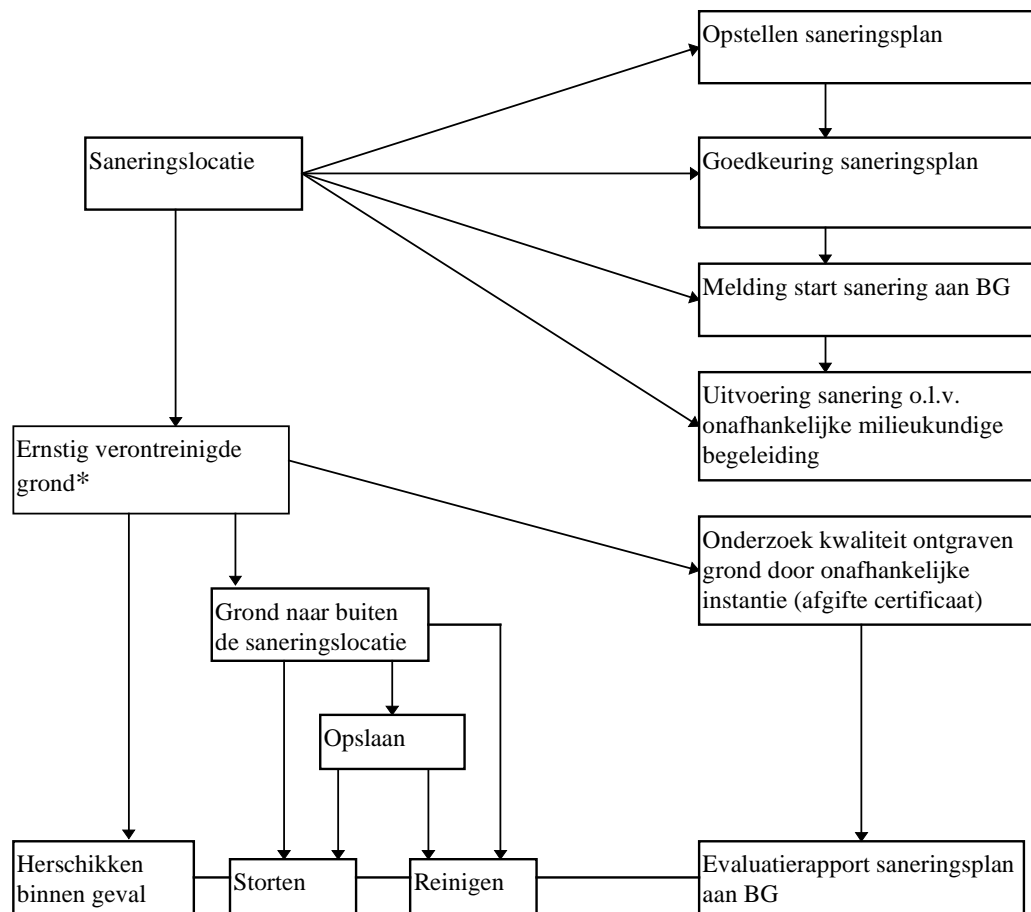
Saneringslocatie

Opstellen saneringsplan

Goedkeuring saneringsplan

Melding start sanering aan BG

Uitvoering sanering o.l.v. onafhankelijke milieukundige begeleiding

Ernstig verontreinigde grond*

Onderzoek kwaliteit ontgraven grond door onafhankelijke instantie (afgifte certificaat)

Grond naar buiten de saneringslocatie

Opslaan

Herschikken binnen geval

Storten

Reinigen

Evaluatierapport saneringsplan aan BG